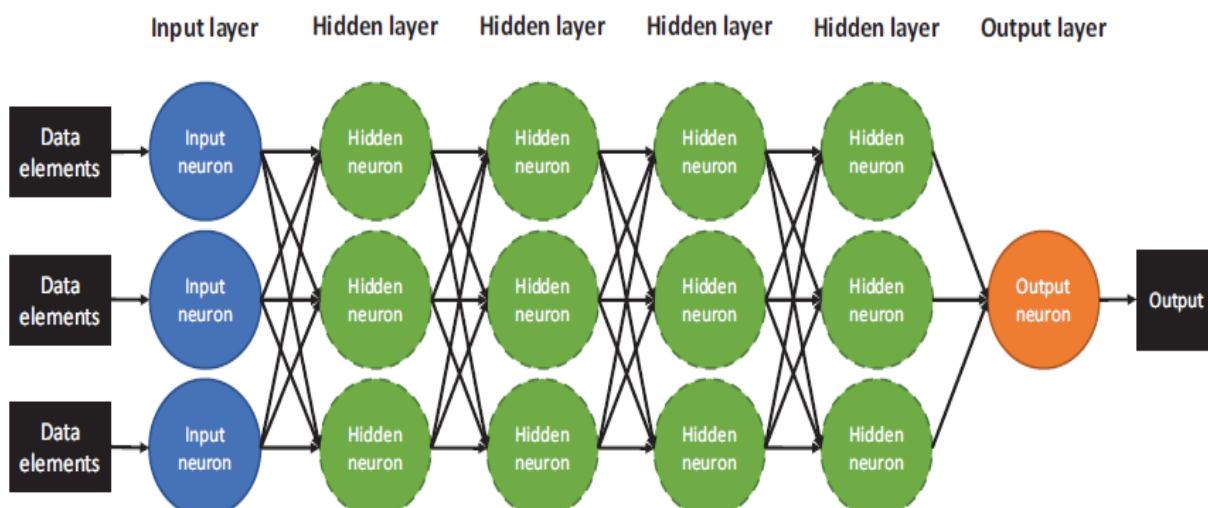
Input layer
Hidden layer
Hidden layer
Hidden layer
Hidden layer
Output layer

Data elements
Input neuron
Hidden neuron
Hidden neuron
Hidden neuron
Hidden neuron

Data elements
Input neuron
Hidden neuron
Hidden neuron
Hidden neuron
Hidden neuron
Output neuron
Output

Data elements
Input neuron
Hidden neuron
Hidden neuron
Hidden neuron
Hidden neuron